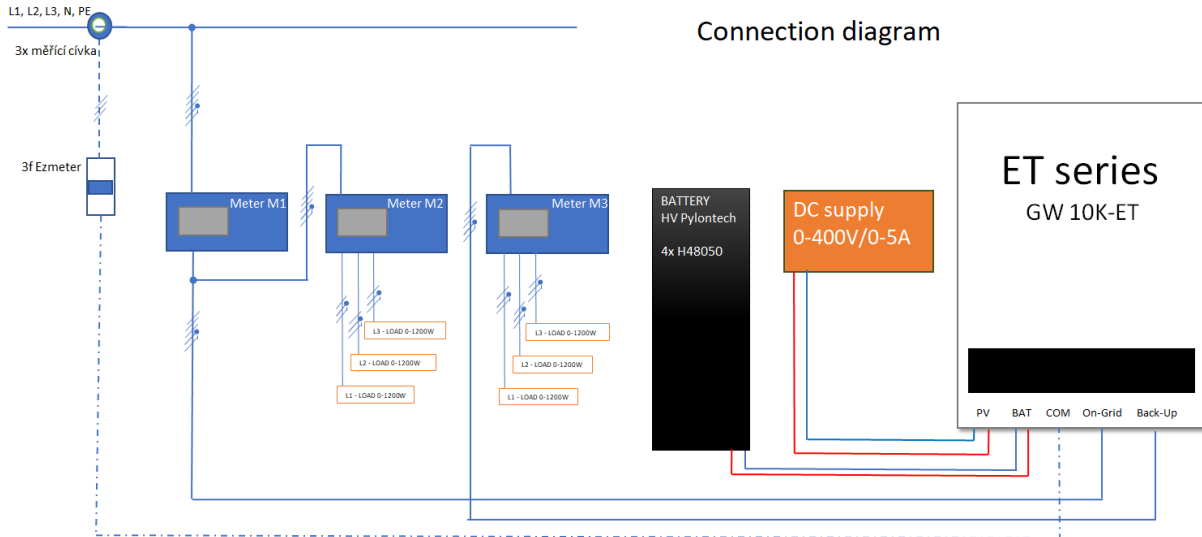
L1, L2, L3, N, PE

3x měřící cívka

3f Ezmeter

Connection diagram

Meter M1

Meter M2

Meter M3

L3 - LOAD 0-1200W

L2 - LOAD 0-1200W

L1 - LOAD 0-1200W

L3 - LOAD 0-1200W

L2 - LOAD 0-1200W

L1 - LOAD 0-1200W

BATTERY
HV Pylontech

4x H48050

DC supply
0-400V/0-5A

ET series
GW 10K-ET

PV BAT COM On-Grid Back-Up